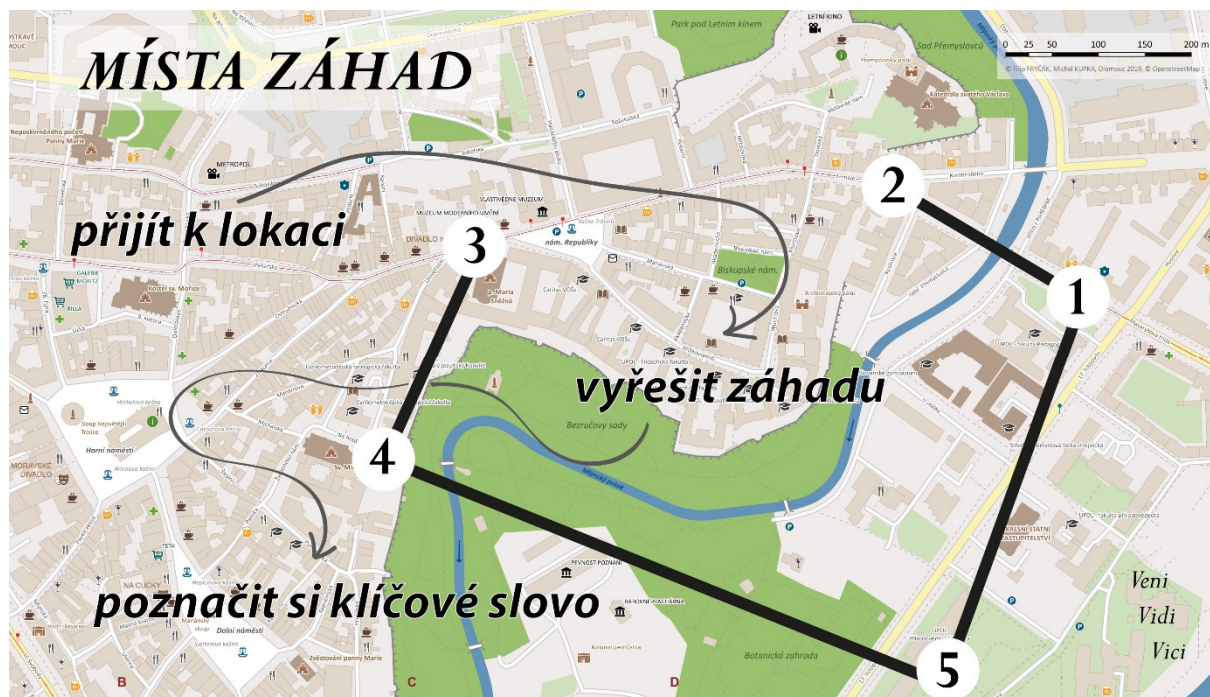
MÍSTA ZÁHAD

přijít k lokaci

vyřešit záhadu

poznačit si klíčové slovo

1
2
3
4
5

Veni
Vidi
Vici

0 25 50 100 150 200 m
© Filip FRYČÁK, Michal KUPKA, Olomouc 2019, © OpenStreetMap

Park pod Letním kinem
LETNÍ KINO
Sad Přemyslovců
Katedrála svatého Václava
METROPOL
VLASTIVĚDNÉ MUZEUM
MUZEUM MODERNÍHO UMĚNÍ
nám. Republiky
Biskupské nám.
DIVADLO H
Kostel sv. Mořice
GALERIE MORITZ
BILLA
Panny Marie Sněžná
Caritas VOŠs
UPOL Filozofická fakulta
Bezručovy sady
Mlýnský potok
Horní náměstí
Sloup Nejsvětější Trojice
MORAVSKÉ DIVADLO
NA CUCKY
TETA
Dolní náměstí
Mariánský sloup
Zvěstování panny Marie
PEVNOST POZNÁNÍ
Botanická zahrada
KRAJSKÉ STATNÍ ZASTUPITELSTVÍ
UPOL Fakulta přírodovědecká
Neposkvrněného početí Panny Marie
B
C
D